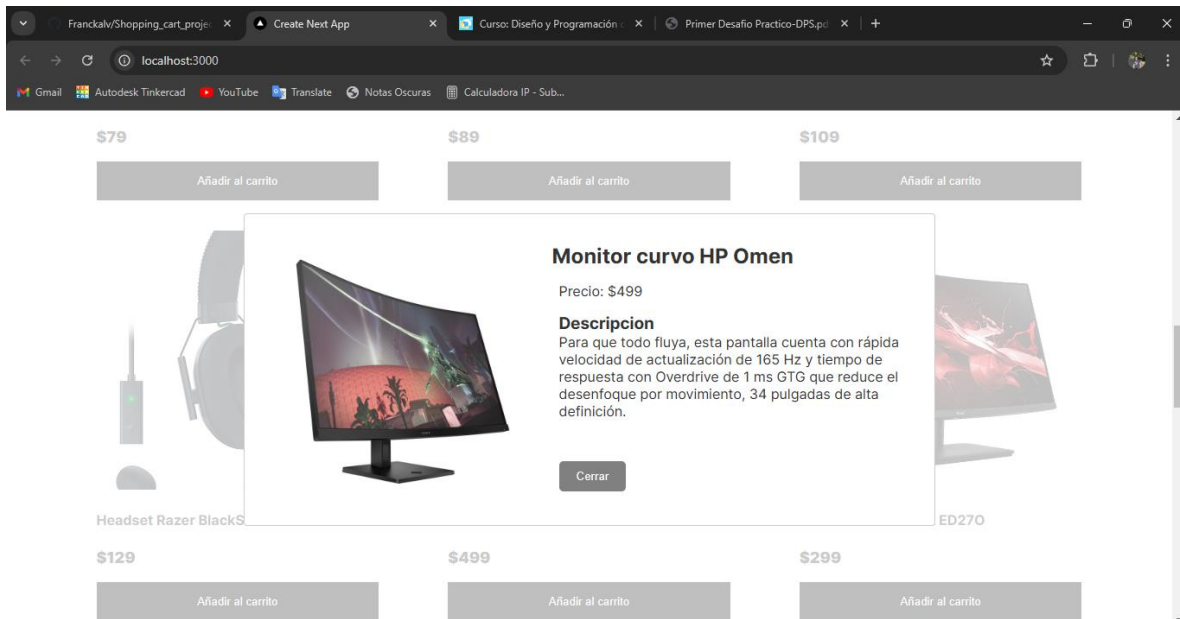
Franckalv/Shopping_cart_projec ×
Create Next App ×
Curso: Diseño y Programación ×
Primer Desafio Practico-DPS.pd ×
+

localhost:3000

Gmail
Autodesk Tinkercad
YouTube
Translate
Notas Oscuras
Calculadora IP - Sub...

$79
Añadir al carrito
$89
Añadir al carrito
$109
Añadir al carrito

Monitor curvo HP Omen

Precio: $499

Descripcion
Para que todo fluya, esta pantalla cuenta con rápida velocidad de actualización de 165 Hz y tiempo de respuesta con Overdrive de 1 ms GTG que reduce el desenfoque por movimiento, 34 pulgadas de alta definición.

Cerrar

Headset Razer BlackS
ED270

$129
Añadir al carrito
$499
Añadir al carrito
$299
Añadir al carrito